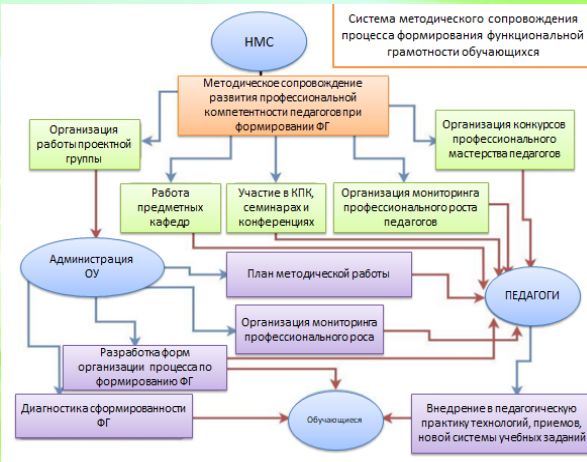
Система методического сопровождения процесса формирования функциональной грамотности обучающихся

НМС

Методическое сопровождение развития профессиональной компетентности педагогов при формировании ФГ

Организация работы проектной группы

Организация конкурсов профессионального мастерства педагогов

Работа предметных кафедр

Участие в КПК, семинарах и конференциях

Организация мониторинга профессионального роста педагогов

Администрация ОУ

План методической работы

ПЕДАГОГИ

Организация мониторинга профессионального роса

Разработка форм организации процесса по формированию ФГ

Диагностика сформированности ФГ

Обучающиеся

Внедрение в педагогическую практику технологий, приемов, новой системы учебных заданий